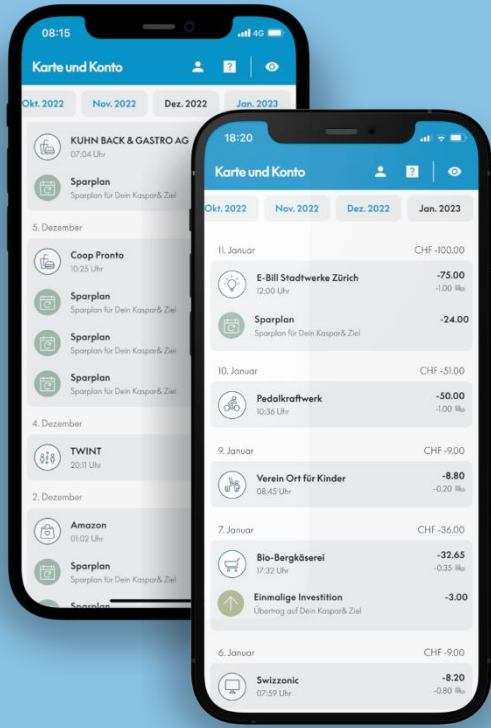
08:15
4G
Karte und Konto
Okt. 2022
Nov. 2022
Dez. 2022
Jan. 2023
KUHN BACK & GASTRO AG
07:04 Uhr
Sparplan
Sparplan für Dein Kaspar& Ziel
5. Dezember
Coop Pronto
10:25 Uhr
Sparplan
Sparplan für Dein Kaspar& Ziel
Sparplan
Sparplan für Dein Kaspar& Ziel
Sparplan
Sparplan für Dein Kaspar& Ziel
4. Dezember
TWINT
20:11 Uhr
2. Dezember
Amazon
01:02 Uhr
Sparplan
Sparplan für Dein Kaspar& Ziel
Sparplan

18:20
Karte und Konto
Okt. 2022
Nov. 2022
Dez. 2022
Jan. 2023
11. Januar
CHF -100.00
E-Bill Stadtwerke Zürich
12:00 Uhr
-75.00
-1.00
Sparplan
Sparplan für Dein Kaspar& Ziel
-24.00
10. Januar
CHF -51.00
Pedalkraftwerk
10:36 Uhr
-50.00
-1.00
9. Januar
CHF -9.00
Verein Ort für Kinder
08:45 Uhr
-8.80
-0.20
7. Januar
CHF -36.00
Bio-Bergkäserei
17:32 Uhr
-32.65
-0.35
Einmalige Investition
Übertrag auf Dein Kaspar& Ziel
-3.00
6. Januar
CHF -9.00
Swizzonic
07:59 Uhr
-8.20
-0.80